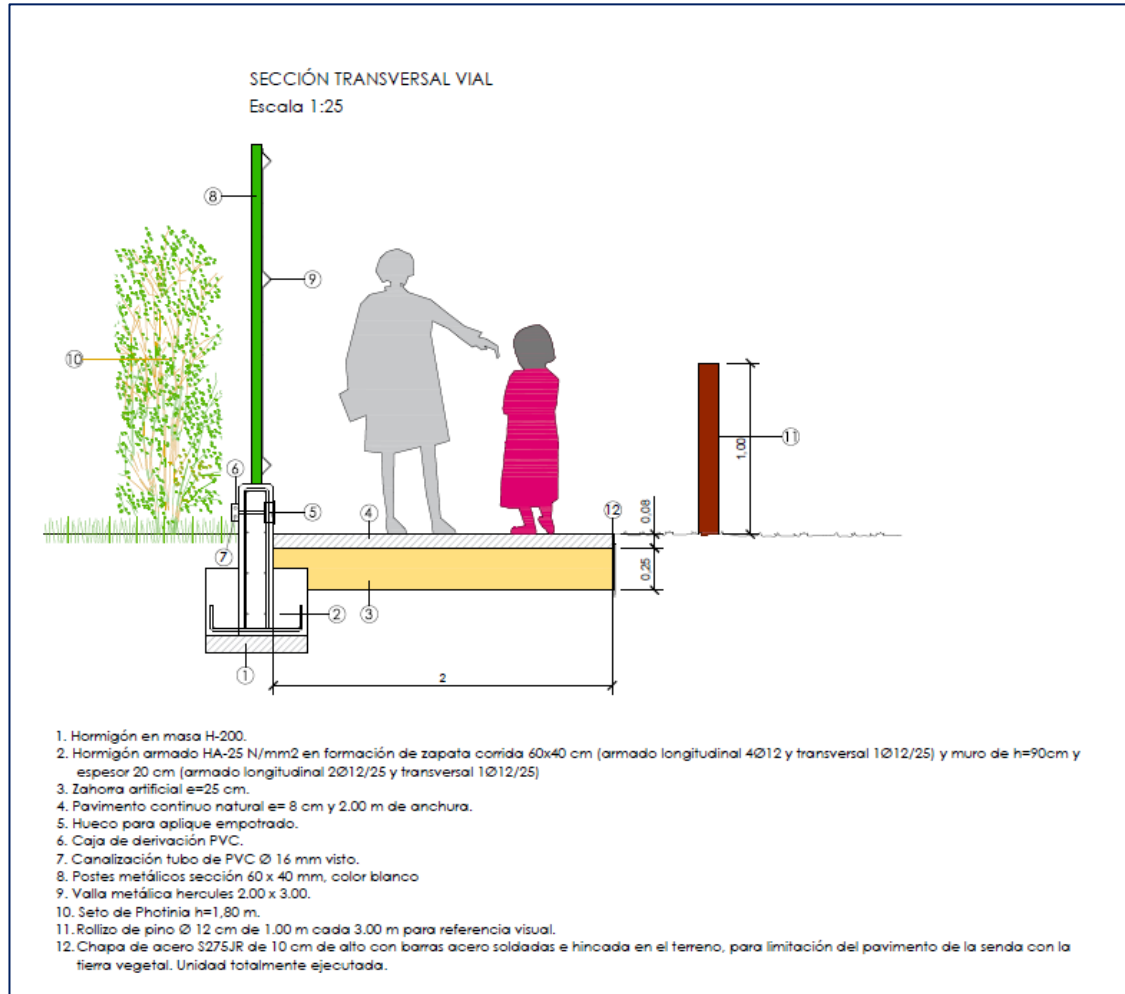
SECCIÓN TRANSVERSAL VIAL
Escala 1:25

8
9
10
6
5
4
12
0,08
11
1,00
7
2
3
0,25
1
2

1. Hormigón en masa H-200.
2. Hormigón armado HA-25 N/mm2 en formación de zapata corrida 60x40 cm (armado longitudinal 4Ø12 y transversal 1Ø12/25) y muro de h=90cm y espesor 20 cm (armado longitudinal 2Ø12/25 y transversal 1Ø12/25)
3. Zahorra artificial e=25 cm.
4. Pavimento continuo natural e= 8 cm y 2.00 m de anchura.
5. Hueco para aplique empotrado.
6. Caja de derivación PVC.
7. Canalización tubo de PVC Ø 16 mm visto.
8. Postes metálicos sección 60 x 40 mm, color blanco
9. Valla metálica hercules 2.00 x 3.00.
10. Seto de Photinia h=1,80 m.
11. Rollizo de pino Ø 12 cm de 1.00 m cada 3.00 m para referencia visual.
12. Chapa de acero S275JR de 10 cm de alto con barras acero soldadas e hincada en el terreno, para limitación del pavimento de la senda con la tierra vegetal. Unidad totalmente ejecutada.